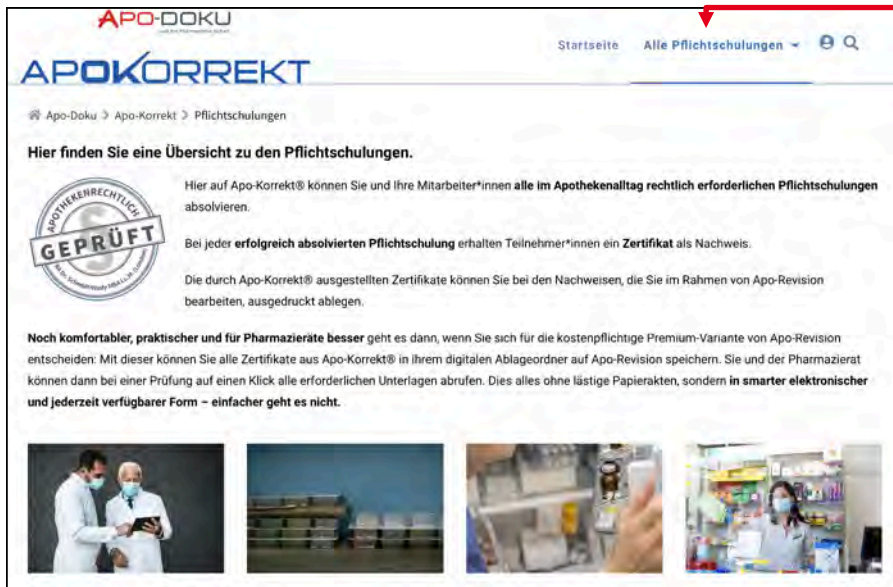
APO-DOKU

APOKORREKT

Startseite Alle Pflichtschulungen

Apo-Doku > Apo-Korrekt > Pflichtschulungen

Hier finden Sie eine Übersicht zu den Pflichtschulungen.

APOTHEKENRECHTLICH GEPRÜFT

Hier auf Apo-Korrekt® können Sie und Ihre Mitarbeiter*innen alle im Apothekenalltag rechtlich erforderlichen Pflichtschulungen absolvieren.

Bei jeder erfolgreich absolvierten Pflichtschulung erhalten Teilnehmer*innen ein Zertifikat als Nachweis.

Die durch Apo-Korrekt® ausgestellten Zertifikate können Sie bei den Nachweisen, die Sie im Rahmen von Apo-Revision bearbeiten, ausgedruckt ablegen.

Noch komfortabler, praktischer und für Pharmazieräte besser geht es dann, wenn Sie sich für die kostenpflichtige Premium-Variante von Apo-Revision entscheiden: Mit dieser können Sie alle Zertifikate aus Apo-Korrekt® in Ihrem digitalen Ablageordner auf Apo-Revision speichern. Sie und der Pharmazierat können dann bei einer Prüfung auf einen Klick alle erforderlichen Unterlagen abrufen. Dies alles ohne lästige Papierakten, sondern in smarter elektronischer und jederzeit verfügbarer Form – einfacher geht es nicht.